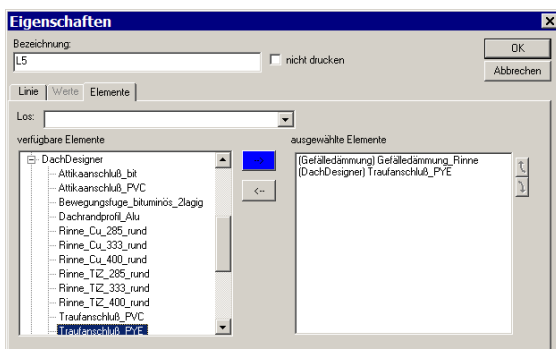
Eigenschaften

Bezeichnung:

L5

nicht drucken

OK

Abbrechen

Linie | Werte | Elemente

Los:

verfügbare Elemente

DachDesigner
Attikaanschluß_bit
Attikaanschluß_PVC
Bewegungsfuge_bituminös_2lagig
Dachrandprofil_Alu
Rinne_Cu_285_rund
Rinne_Cu_333_rund
Rinne_Cu_400_rund
Rinne_TiZ_285_rund
Rinne_TiZ_333_rund
Rinne_TiZ_400_rund
Traufanschluß_PVC
Traufanschluß_PYE

-->

<--

ausgewählte Elemente

(Gefälledämmung) Gefälledämmung_Rinne
(DachDesigner) Traufanschluß_PYE